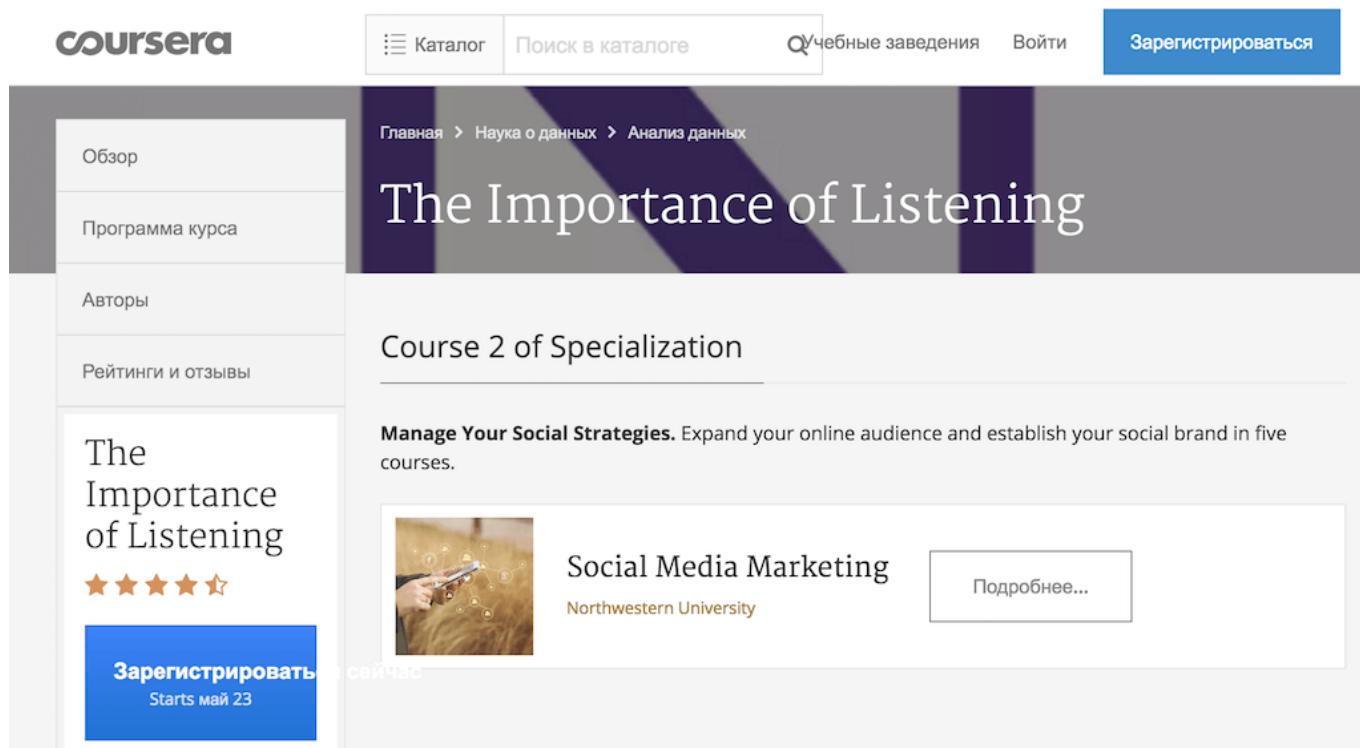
coursera

Каталог

Поиск в каталоге

Учебные заведения

Войти

Зарегистрироваться

Обзор

Программа курса

Авторы

Рейтинги и отзывы

Главная > Наука о данных > Анализ данных

The Importance of Listening

Course 2 of Specialization

**Manage Your Social Strategies.** Expand your online audience and establish your social brand in five courses.

Social Media Marketing

Northwestern University

Подробнее...

The Importance of Listening

Зарегистрироваться сейчас
Starts май 23